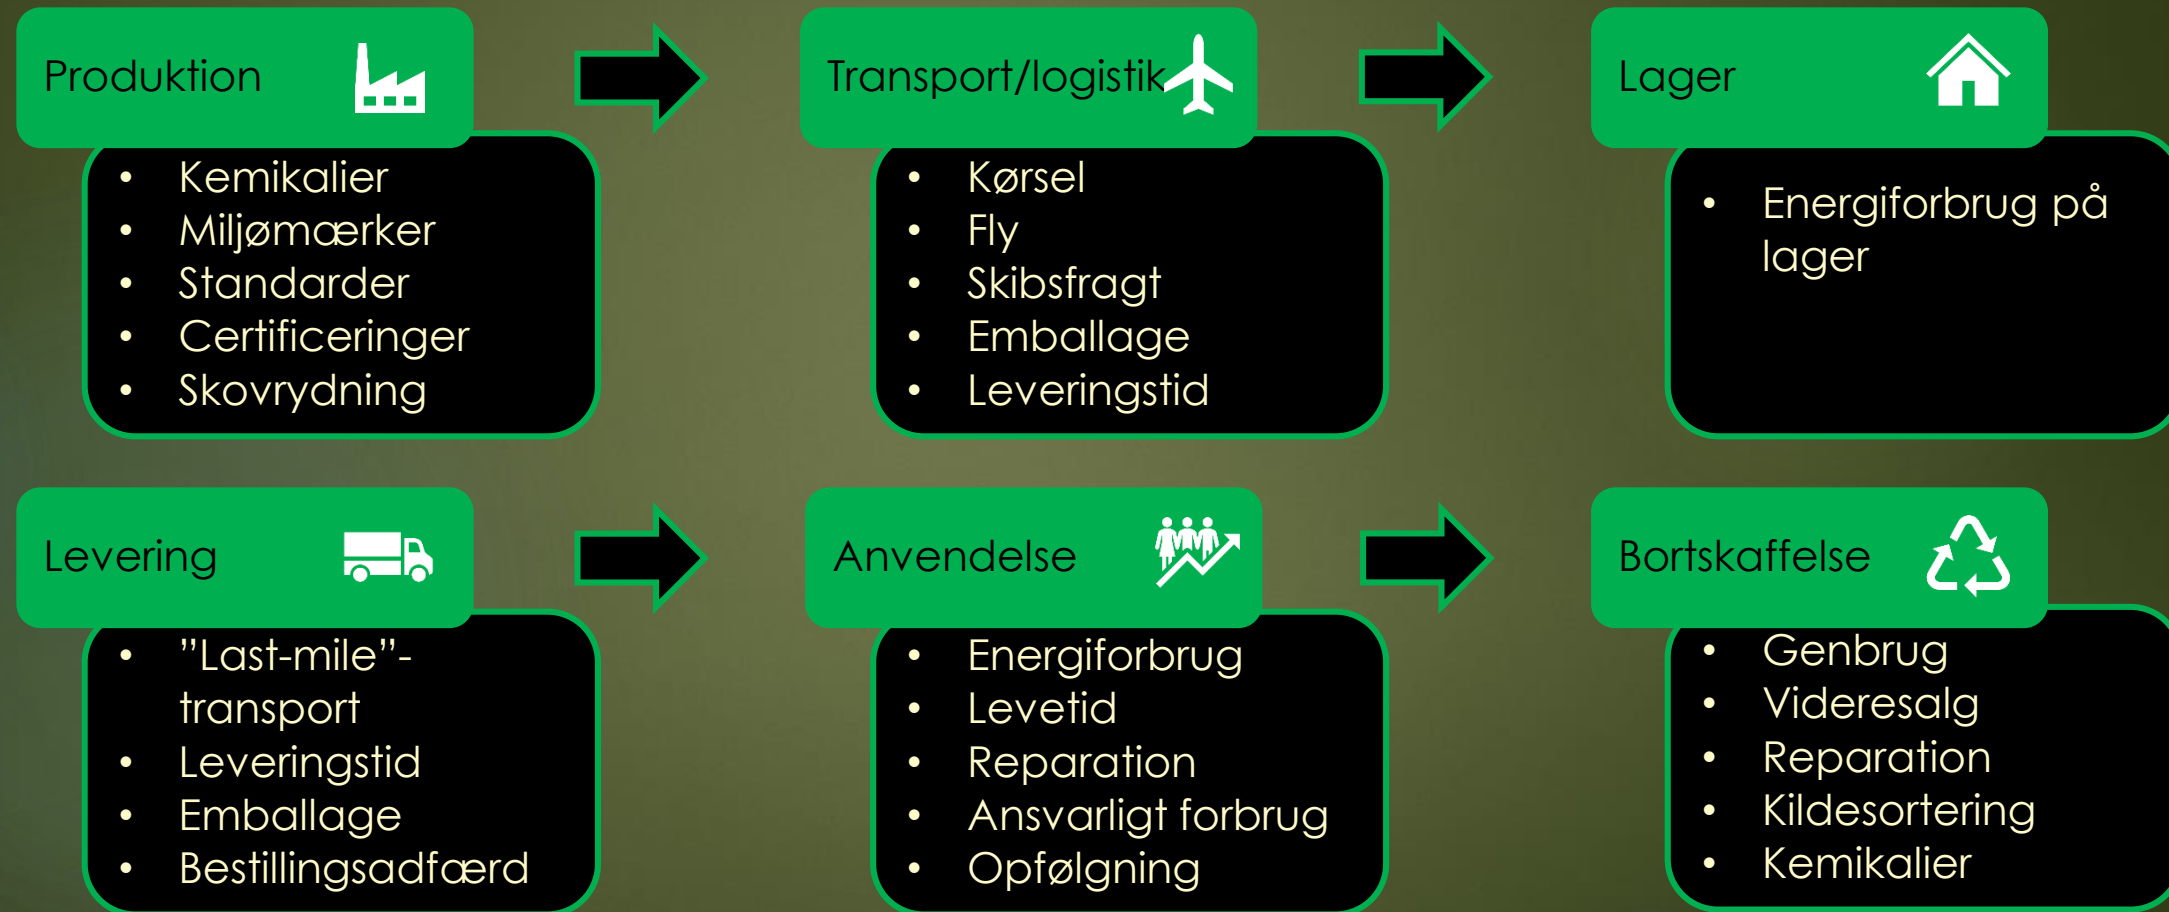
Produktion

- Kemikalier
- Miljømærker
- Standarder
- Certificeringer
- Skovrydning

Transport/logistik

- Kørsel
- Fly
- Skibsfragt
- Emballage
- Leveringstid

Lager

- Energiforbrug på lager

Levering

- "Last-mile"-transport
- Leveringstid
- Emballage
- Bestillingsadfærd

Anvendelse

- Energiforbrug
- Levetid
- Reparation
- Ansvarligt forbrug
- Opfølgning

Bortskaffelse

- Genbrug
- Videresalg
- Reparation
- Kildesortering
- Kemikalier